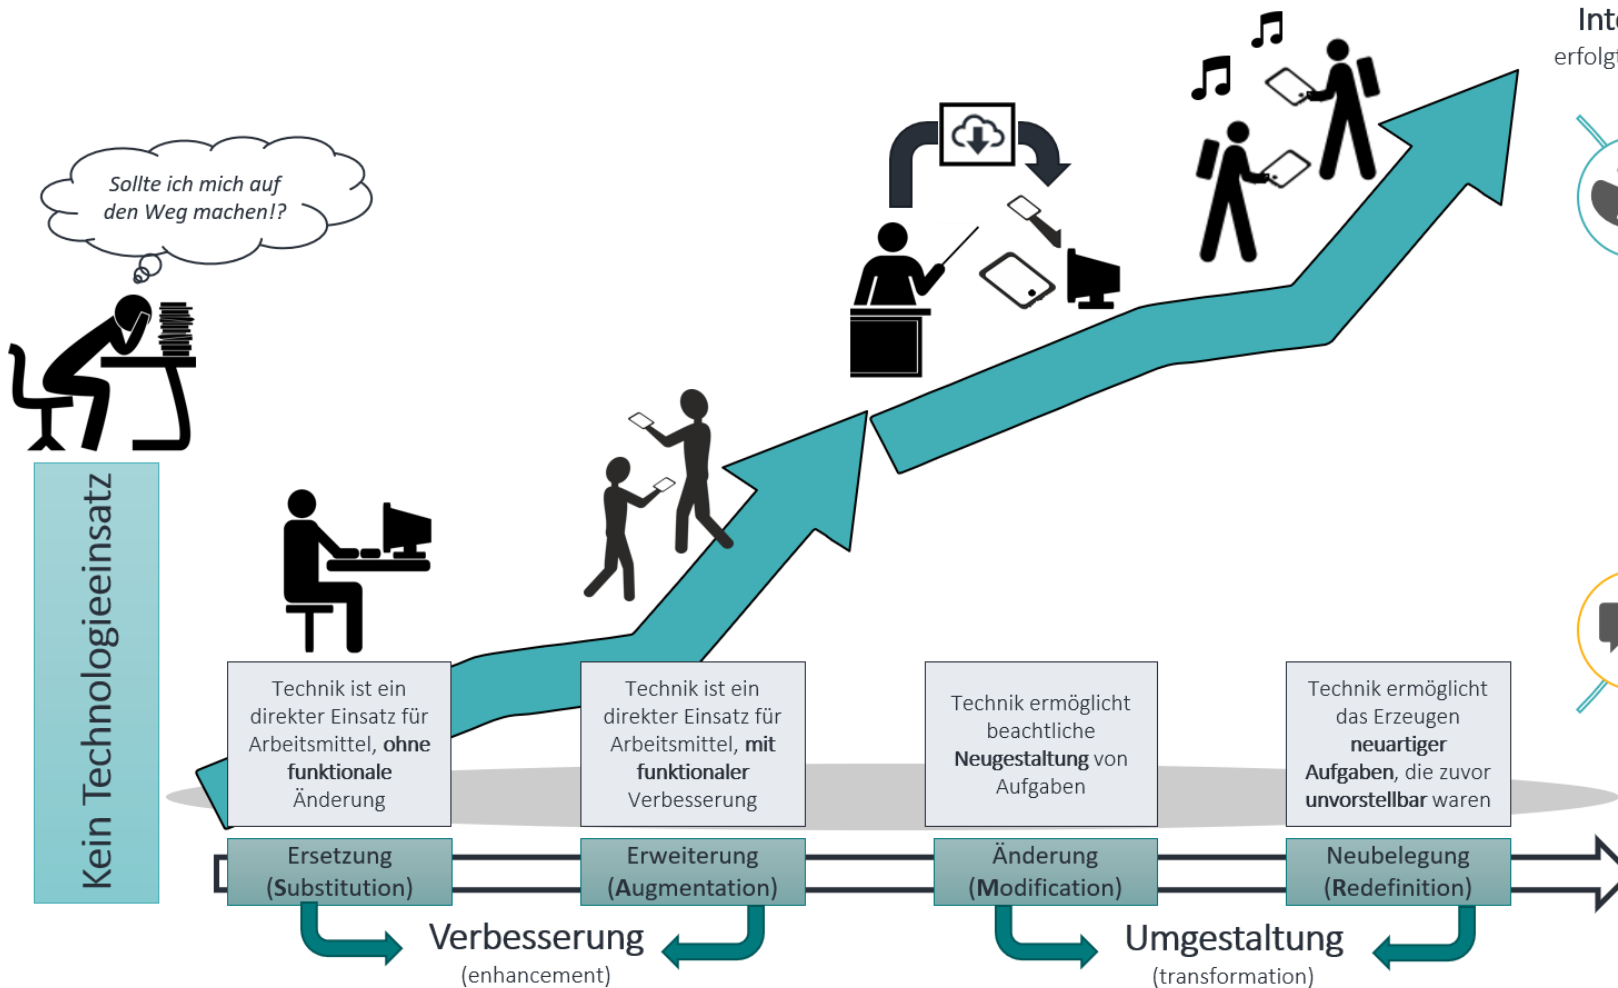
Int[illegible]
erfolgt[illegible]

Sollte ich mich auf den Weg machen!?

Kein Technologieeinsatz

Technik ist ein direkter Einsatz für Arbeitsmittel, **ohne funktionale** Änderung

Technik ist ein direkter Einsatz für Arbeitsmittel, **mit funktionaler** Verbesserung

Technik ermöglicht beachtliche **Neugestaltung** von Aufgaben

Technik ermöglicht das Erzeugen **neuartiger Aufgaben**, die zuvor **unvorstellbar** waren

Ersetzung (Substitution)

Erweiterung (Augmentation)

Änderung (Modification)

Neubelegung (Redefinition)

Verbesserung
(enhancement)

Umgestaltung
(transformation)